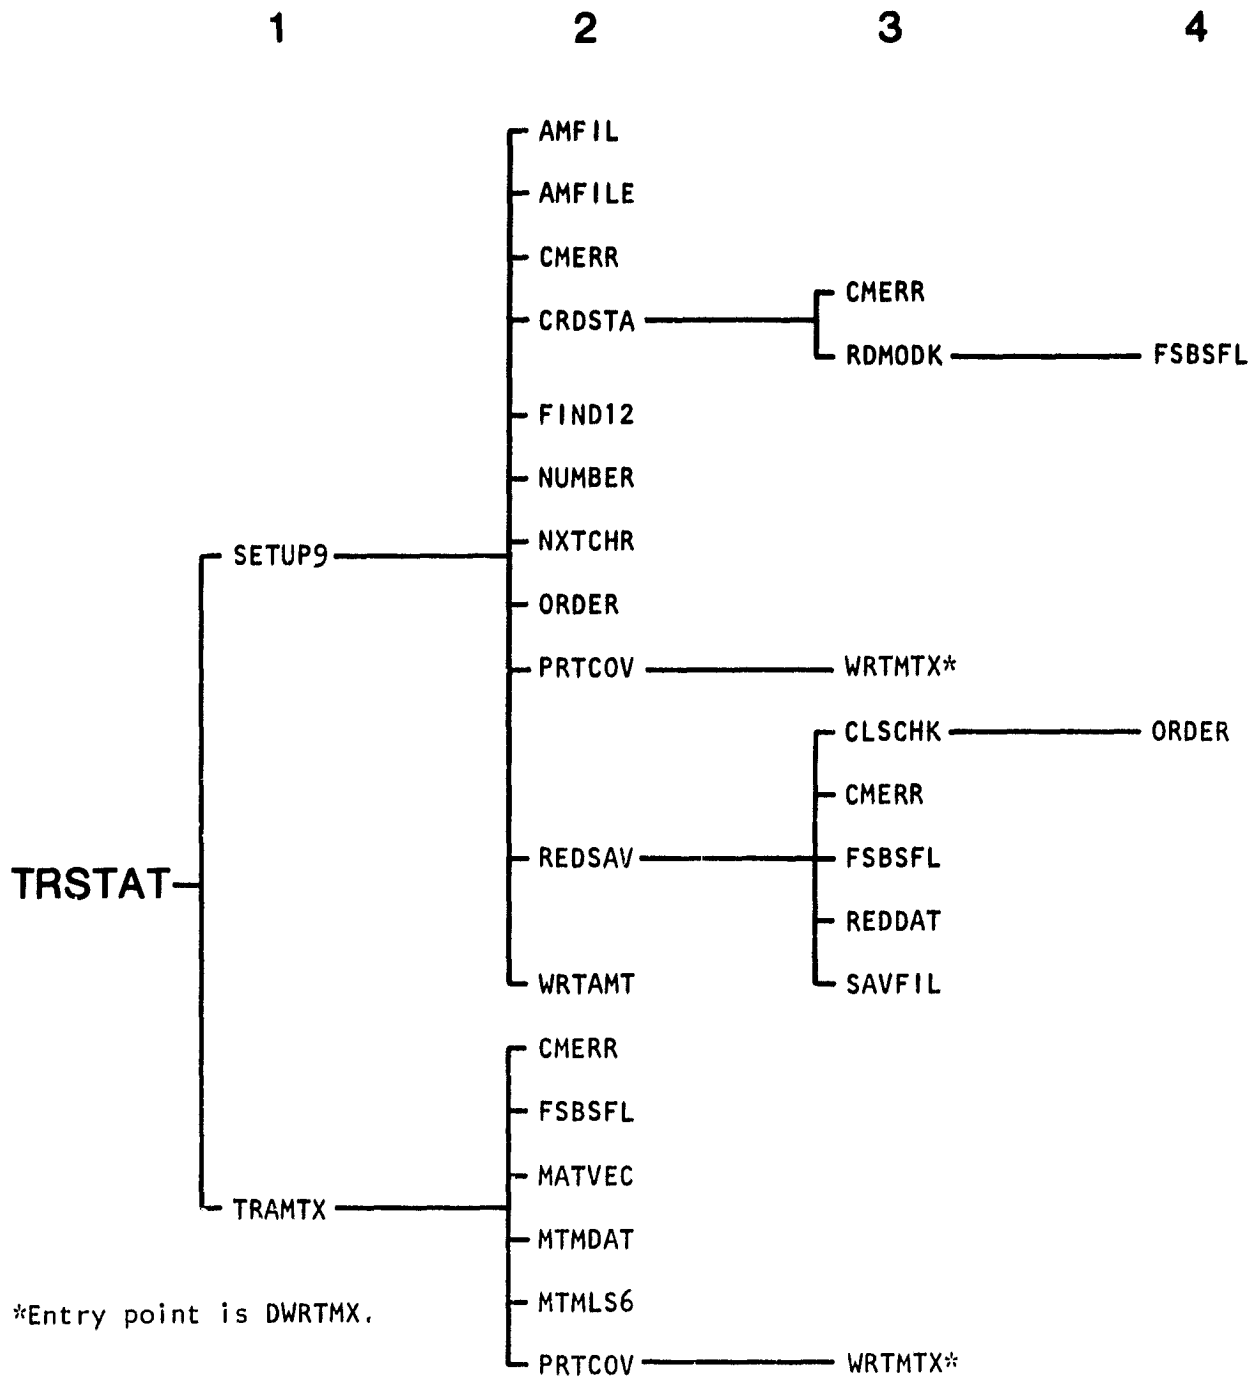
1 2 3 4

AMFIL
AMFILE
CMERR
CRDSTA
CMERR
RDMODK
FSBSFL
FIND12
NUMBER
SETUP9
NXTCHR
ORDER
PRTCOV
WRTMTX*
CLSCHK
ORDER
CMERR
TRSTAT
REDSAV
FSBSFL
REDDAT
WRTAMT
SAVFIL
CMERR
FSBSFL
MATVEC
TRAMTX
MTMDAT
MTMLS6
*Entry point is DWRTMX.
PRTCOV
WRTMTX*